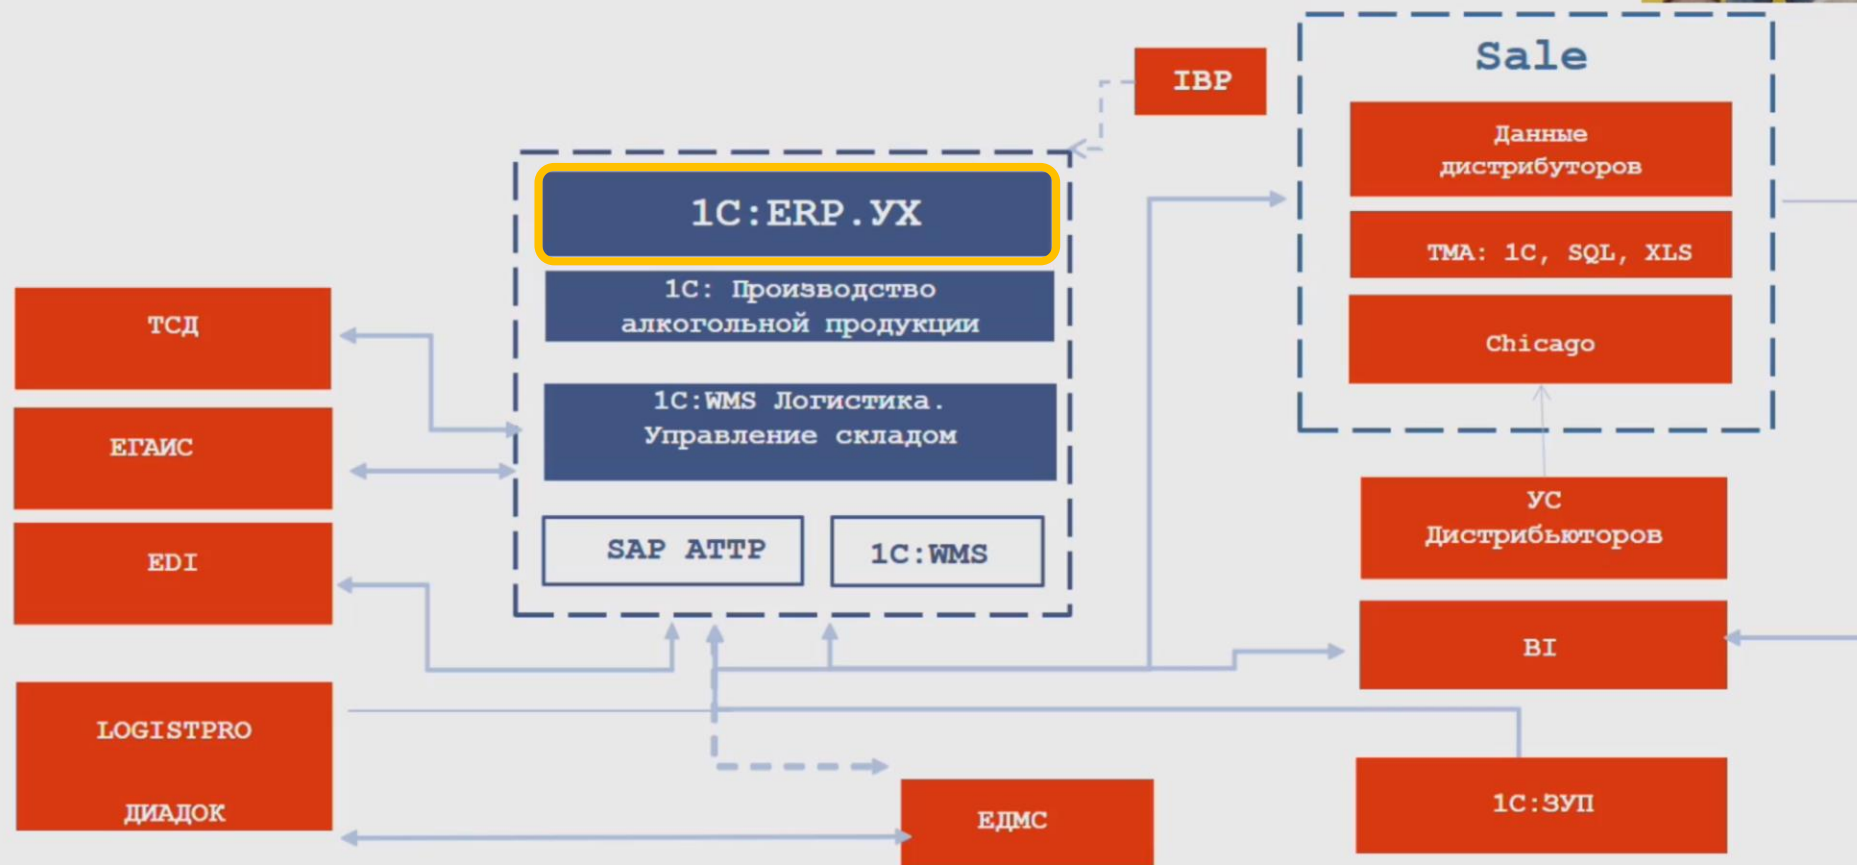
IBP

Sale

Данные дистрибуторов

TMA: 1C, SQL, XLS

Chicago

1C:ERP.УХ

1С: Производство алкогольной продукции

1C:WMS Логистика. Управление складом

SAP АТТР

1C:WMS

ТСД

ЕГАИС

EDI

LOGISTPRO

ДИАДОК

УС Дистрибьюторов

BI

ЕДМС

1С:ЗУП